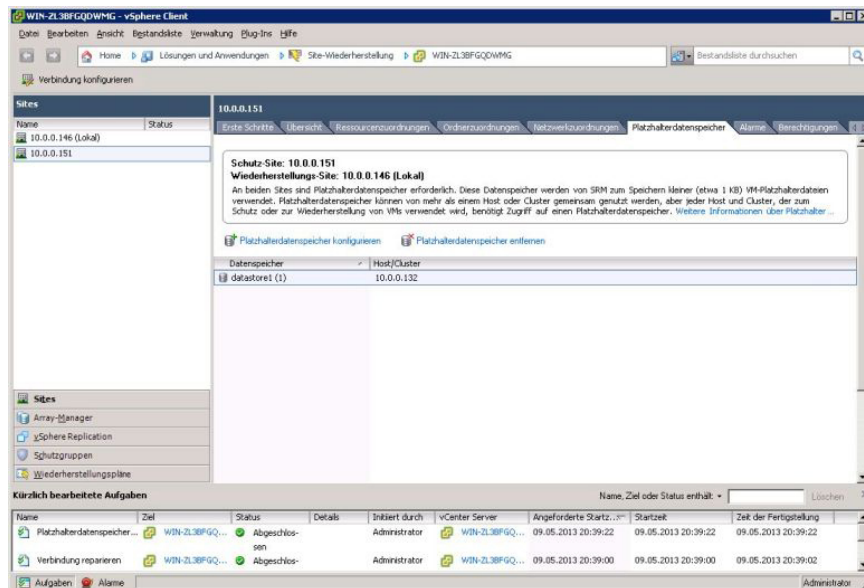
WIN-ZL3BFGQDWMG - vSphere Client

Datei Bearbeiten Ansicht Bestandsliste Verwaltung Plug-Ins Hilfe

Home Lösungen und Anwendungen Site-Wiederherstellung WIN-ZL3BFGQDWMG

Bestandsliste durchsuchen

Verbindung konfigurieren

Sites

| Name | Status |
|---|---|
| 10.0.0.146 (Lokal) | |
| 10.0.0.151 | |

10.0.0.151

Erste Schritte Übersicht Ressourcenzuordnungen Ordnerzuordnungen Netzwerkzuordnungen Platzhalterdatenspeicher Alarme Berechtigungen

Schutz-Site: 10.0.0.151
Wiederherstellungs-Site: 10.0.0.146 (Lokal)
An beiden Sites sind Platzhalterdatenspeicher erforderlich. Diese Datenspeicher werden von SRM zum Speichern kleiner (etwa 1 KB) VM-Platzhalterdateien verwendet. Platzhalterdatenspeicher können von mehr als einem Host oder Cluster gemeinsam genutzt werden, aber jeder Host und Cluster, der zum Schutz oder zur Wiederherstellung von VMs verwendet wird, benötigt Zugriff auf einen Platzhalterdatenspeicher. Weitere Informationen über Platzhalter ...

Platzhalterdatenspeicher konfigurieren Platzhalterdatenspeicher entfernen

| Datenspeicher | Host/Cluster |
|---|---|
| datastore1 (1) | 10.0.0.132 |

Sites
Array-Manager
vSphere Replication
Schutzgruppen
Wiederherstellungspläne

Kürzlich bearbeitete Aufgaben

Name, Ziel oder Status enthält: Löschen

| Name | Ziel | Status | Details | Initiiert durch | vCenter Server | Angeforderte Startz... | Startzeit | Zeit der Fertigstellung |
|---|---|---|---|---|---|---|---|---|
| Platzhalterdatenspeicher... | WIN-ZL3BFGQ... | Abgeschlossen | | Administrator | WIN-ZL3BFGQ... | 09.05.2013 20:39:22 | 09.05.2013 20:39:22 | 09.05.2013 20:39:22 |
| Verbindung reparieren | WIN-ZL3BFGQ... | Abgeschlos- | | Administrator | WIN-ZL3BFGQ... | 09.05.2013 20:39:00 | 09.05.2013 20:39:00 | 09.05.2013 20:39:02 |

Aufgaben Alarme

Administrator